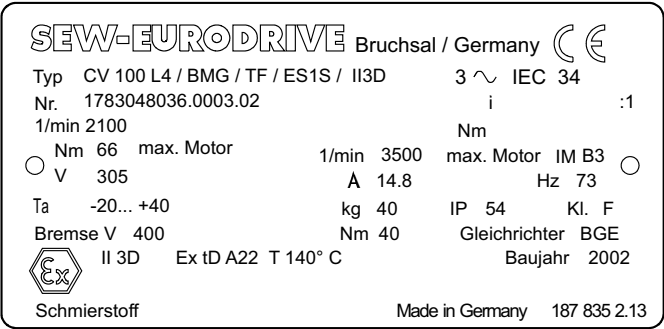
SEW-EURODRIVE Bruchsal / Germany CE

Typ CV 100 L4 / BMG / TF / ES1S / II3D
3 ~ IEC 34
Nr. 1783048036.0003.02
i :1
1/min 2100
Nm
Nm 66 max. Motor
1/min 3500 max. Motor IM B3
V 305
A 14.8
Hz 73
Ta -20... +40
kg 40
IP 54
Kl. F
Bremse V 400
Nm 40
Gleichrichter BGE
Ex
II 3D Ex tD A22 T 140° C
Baujahr 2002
Schmierstoff
Made in Germany 187 835 2.13